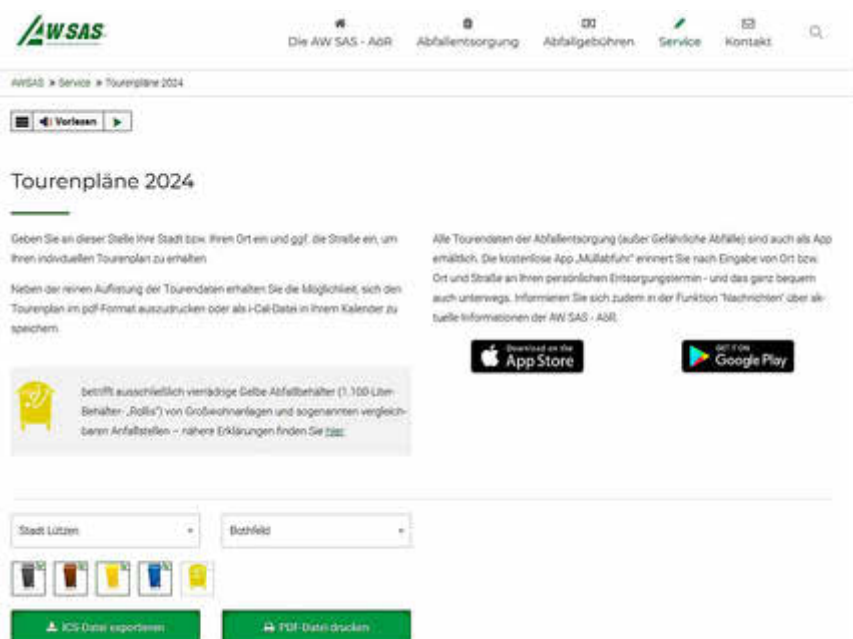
AWSAS

Die AW SAS - AöR Abfallentsorgung Abfallgebühren Service Kontakt

AWSAS » Service » Tourenpläne 2024

Vorlesen

Tourenpläne 2024

Geben Sie an dieser Stelle Ihre Stadt bzw. Ihren Ort ein und ggf. die Straße ein, um Ihren individuellen Tourenplan zu erhalten.

Neben der reinen Auflistung der Tourendaten erhalten Sie die Möglichkeit, sich den Tourenplan im pdf-Format auszudrucken oder als i-Cal-Datei in Ihrem Kalender zu speichern.

betrifft ausschließlich vierrädrige Gelbe Abfallbehälter (1.100-Liter-Behälter- „Rollis") von Großwohnanlagen und sogenannten vergleichbaren Anfallstellen – nähere Erklärungen finden Sie hier

Alle Tourendaten der Abfallentsorgung (außer Gefährliche Abfälle) sind auch als App erhältlich. Die kostenlose App „Müllabfuhr" erinnert Sie nach Eingabe von Ort bzw. Ort und Straße an Ihren persönlichen Entsorgungstermin - und das ganz bequem auch unterwegs. Informieren Sie sich zudem in der Funktion "Nachrichten" über aktuelle Informationen der AW SAS - AöR.

Download on the App Store

GET IT ON Google Play

Stadt Lützen

Bothfeld

ICS-Datei exportieren

PDF-Datei drucken